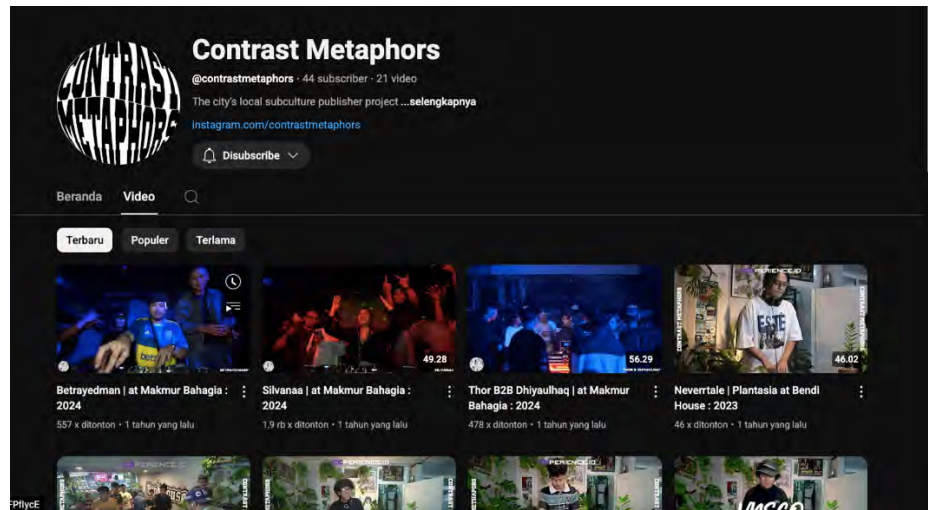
CONTRAST METAPHORS

Contrast Metaphors

@contrastmetaphors · 44 subscriber · 21 video

The city's local subculture publisher project ...selengkapnya

instagram.com/contrastmetaphors

Disubscribe

Beranda Video

Terbaru Populer Terlama

Betrayedman | at Makmur Bahagia : 2024
557 x ditonton · 1 tahun yang lalu

49.28
Silvanaa | at Makmur Bahagia : 2024
1,9 rb x ditonton · 1 tahun yang lalu

56.29
Thor B2B Dhiyaulhaq | at Makmur Bahagia : 2024
478 x ditonton · 1 tahun yang lalu

46.02
Neverrtale | Plantasia at Bendi House : 2023
46 x ditonton · 1 tahun yang lalu

FPllycE